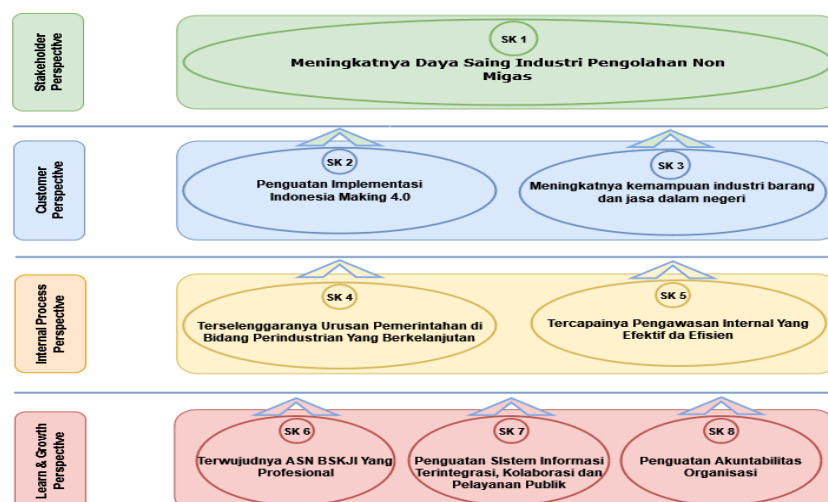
Stakeholder Perspective

SK 1

Meningkatnya Daya Saing Industri Pengolahan Non Migas

Customer Perspective

SK 2

Penguatan Implementasi Indonesia Making 4.0

SK 3

Meningkatnya kemampuan industri barang dan jasa dalam negeri

Internal Process Perspective

SK 4

Terselenggaranya Urusan Pemerintahan di Bidang Perindustrian Yang Berkelanjutan

SK 5

Tercapainya Pengawasan Internal Yang Efektif da Efisien

Learn & Growth Perspective

SK 6

Terwujudnya ASN BSKJI Yang Profesional

SK 7

Penguatan Sistem Informasi Terintegrasi, Kolaborasi dan Pelayanan Publik

SK 8

Penguatan Akuntabilitas Organisasi